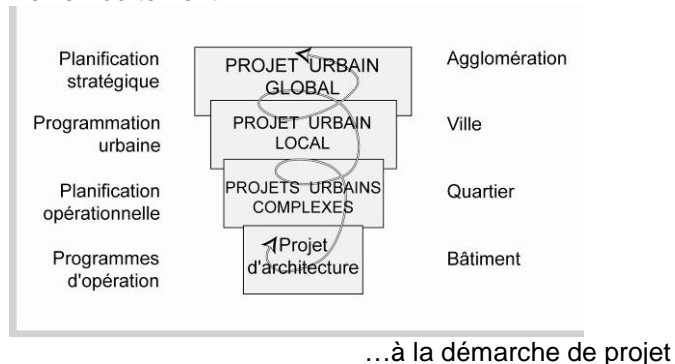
Planification stratégique

PROJET URBAIN GLOBAL

Agglomération

Programmation urbaine

PROJET URBAIN LOCAL

Ville

Planification opérationnelle

PROJETS URBAINS COMPLEXES

Quartier

Programmes d'opération

Projet d'architecture

Bâtiment

…à la démarche de projet